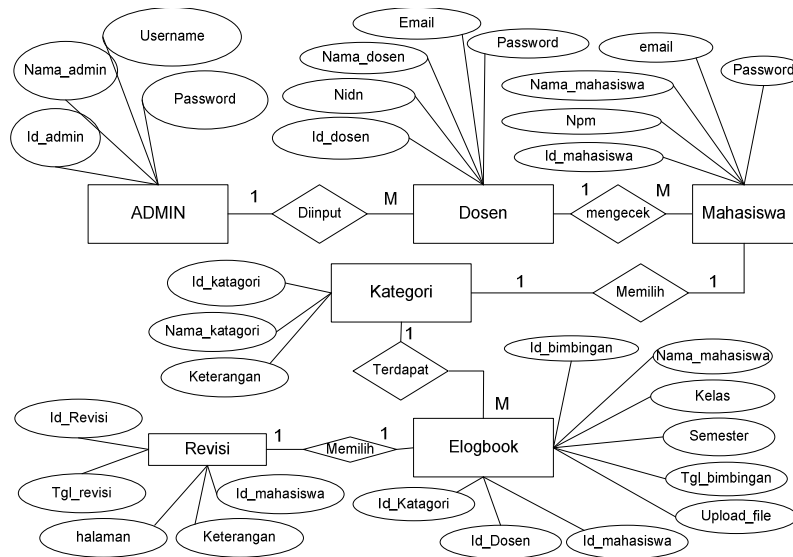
Username
Nama_admin
Password
Id_admin
ADMIN
1
Diinput
M
Email
Nama_dosen
Password
Nidn
Id_dosen
Dosen
1
mengecek
M
email
Nama_mahasiswa
Password
Npm
Id_mahasiswa
Mahasiswa
Id_katagori
Nama_katagori
Keterangan
Kategori
1
Memilih
1
1
Terdapat
M
Id_bimbingan
Nama_mahasiswa
Kelas
Semester
Tgl_bimbingan
Upload_file
Elogbook
Id_Katagori
Id_Dosen
Id_mahasiswa
Id_Revisi
Tgl_revisi
Revisi
1
Memilih
1
Id_mahasiswa
halaman
Keterangan